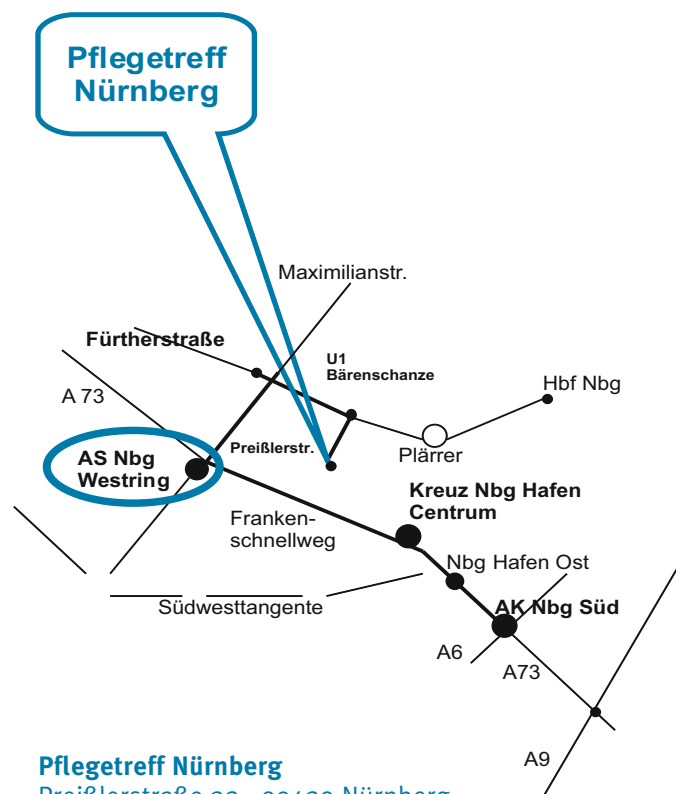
Pflegetreff Nürnberg

Maximilianstr.

Fürtherstraße

U1 Bärenschanze

Hbf Nbg

A 73

Preißlerstr.

Plärrer

AS Nbg Westring

Kreuz Nbg Hafen Centrum

Frankenschnellweg

Nbg Hafen Ost

AK Nbg Süd

Südwesttangente

A6

A73

A9

Pflegetreff Nürnberg

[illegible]